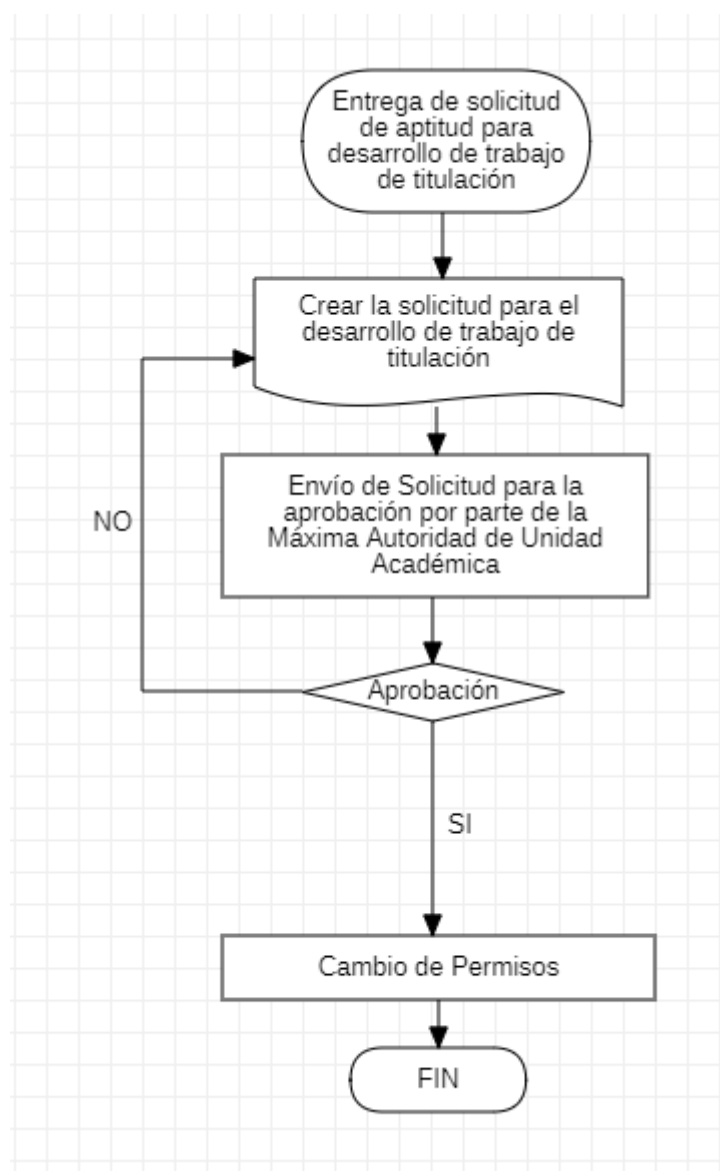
Entrega de solicitud de aptitud para desarrollo de trabajo de titulación

Crear la solicitud para el desarrollo de trabajo de titulación

NO

Envío de Solicitud para la aprobación por parte de la Máxima Autoridad de Unidad Académica

Aprobación

SI

Cambio de Permisos

FIN